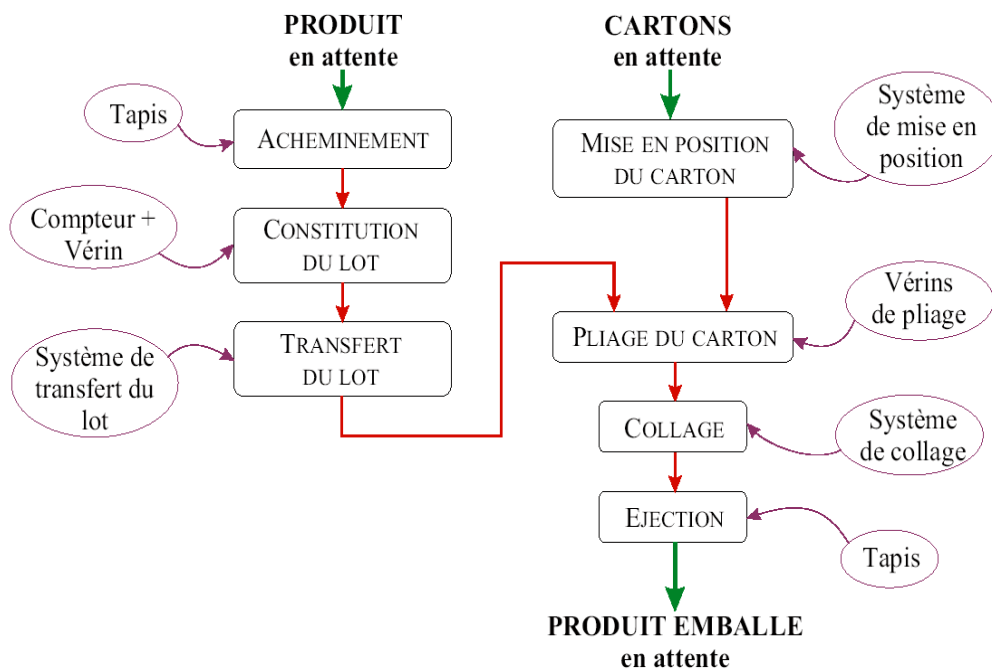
PRODUIT
en attente

CARTONS
en attente

Tapis

ACHEMINEMENT

MISE EN POSITION DU CARTON

Système de mise en position

Compteur + Vérin

CONSTITUTION DU LOT

Vérins de pliage

PLIAGE DU CARTON

Système de transfert du lot

TRANSFERT DU LOT

COLLAGE

Système de collage

EJECTION

Tapis

PRODUIT EMBALLE
en attente